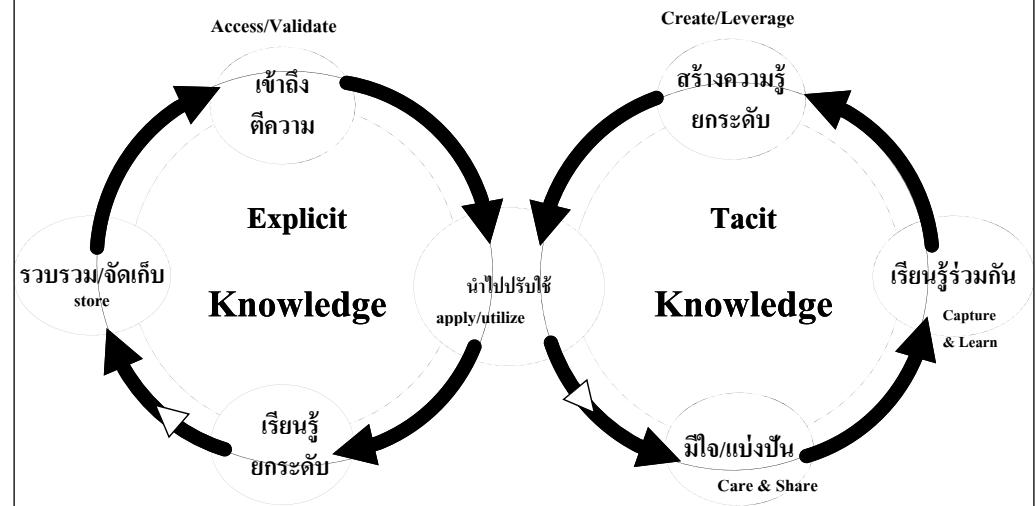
Access/Validate

เข้าถึง
ตีความ

Create/Leverage

สร้างความรู้
ยกระดับ

Explicit

Knowledge

รวบรวม/จัดเก็บ
store

นำไปปรับใช้
apply/utilize

Tacit

Knowledge

เรียนรู้ร่วมกัน
Capture
& Learn

เรียนรู้
ยกระดับ

มีใจ/แบ่งปัน
Care & Share